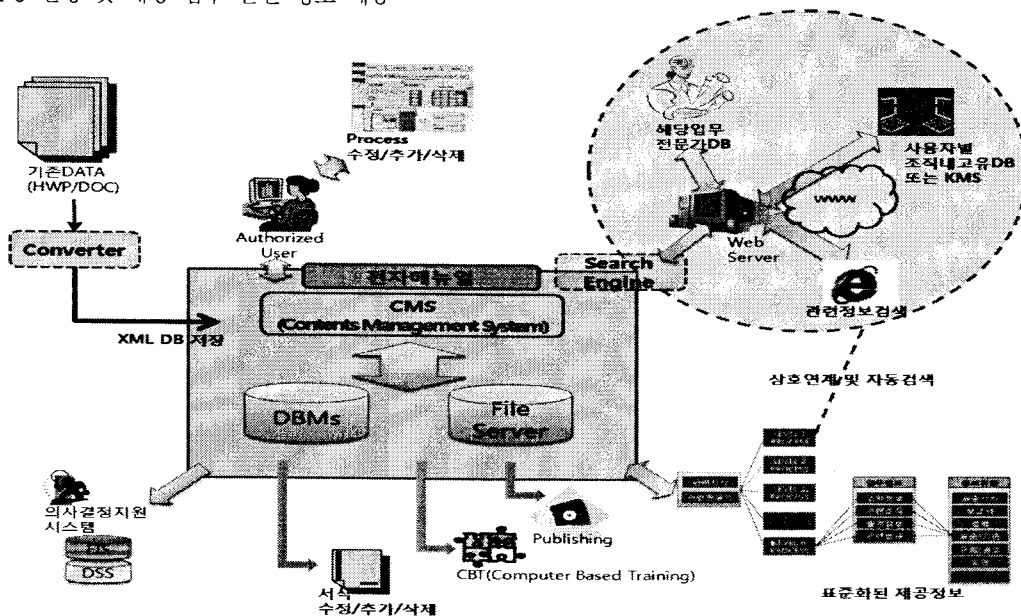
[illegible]

기존DATA (HWP/DOC)

Converter

XML DB 저장

Process 수정/추가/삭제

Authorized User

전자매뉴얼

CMS (Contents Management System)

DBMs

File Server

Search Engine

해당업무 전문가DB

사용자별 조직내고유DB 또는 KMS

www

Web Server

관련정보검색

상호연계 및 자동검색

의사결정지원 시스템

DSS

서식 수정/추가/삭제

CBT(Computer Based Training)

Publishing

표준화된 제공정보